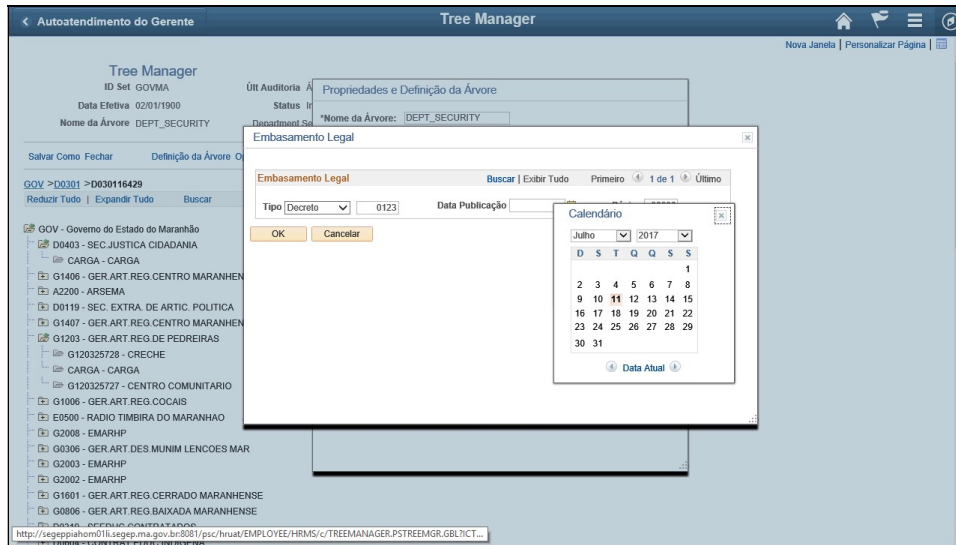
< Autoatendimento do Gerente

Tree Manager

Nova Janela | Personalizar Página |

Tree Manager

ID Set GOVMA

Data Efetiva 02/01/1900

Nome da Árvore DEPT_SECURITY

Últ Auditoria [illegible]

Status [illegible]

Department Se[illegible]

Salvar Como Fechar

Definição da Árvore O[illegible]

GOV >D0301 >D030116429

Reduzir Tudo | Expandir Tudo

Buscar

GOV - Governo do Estado do Maranhão

D0403 - SEC.JUSTICA CIDADANIA

CARGA - CARGA

G1406 - GER.ART.REG.CENTRO MARANHEN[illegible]

A2200 - ARSEMA

D0119 - SEC. EXTRA. DE ARTIC. POLITICA

G1407 - GER.ART.REG.CENTRO MARANHEN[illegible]

G1203 - GER.ART.REG.DE PEDREIRAS

G120325728 - CRECHE

CARGA - CARGA

G120325727 - CENTRO COMUNITARIO

G1006 - GER.ART.REG.COCAIS

E0500 - RADIO TIMBIRA DO MARANHAO

G2008 - EMARHP

G0306 - GER.ART.DES.MUNIM LENCOES MAR

G2003 - EMARHP

G2002 - EMARHP

G1601 - GER.ART.REG.CERRADO MARANHENSE

G0806 - GER.ART.REG.BAIXADA MARANHENSE

Propriedades e Definição da Árvore

*Nome da Árvore: DEPT_SECURITY

Embasamento Legal

Embasamento Legal

Buscar | Exibir Tudo

Primeiro 1 de 1 Último

Tipo Decreto 0123

Data Publicação

OK

Cancelar

Calendário

Julho 2017

| D | S | T | Q | Q | S | S |
|---|---|---|---|---|---|---|
| | | | | | | 1 |
| 2 | 3 | 4 | 5 | 6 | 7 | 8 |
| 9 | 10 | 11 | 12 | 13 | 14 | 15 |
| 16 | 17 | 18 | 19 | 20 | 21 | 22 |
| 23 | 24 | 25 | 26 | 27 | 28 | 29 |
| 30 | 31 | | | | | |

Data Atual

http://segeppiahom01li.segep.ma.gov.br:8081/psc/hruat/EMPLOYEE/HRMS/c/TREEMANAGER.PSTREEMGR.GBL?ICT...